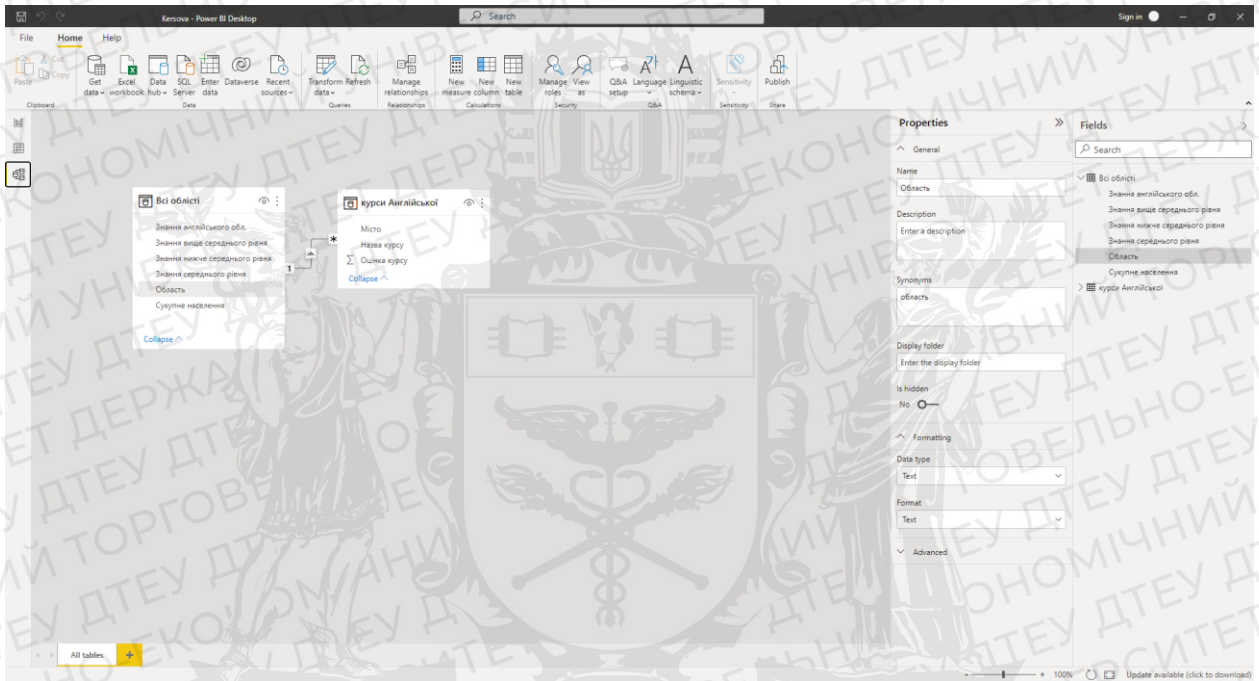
Kersova - Power BI Desktop

Search

Sign in

File Home Help

Paste Cut Copy
Clipboard

Get data Excel workbook Data hub SQL Server Enter data Dataverse Recent sources
Data

Transform data Refresh
Queries

Manage relationships
Relationships

New measure New column New table
Calculations

Manage roles View as
Security

Q&A setup Language Linguistic schema
Q&A

Sensitivity
Sensitivity

Publish
Share

Всі області
Знання англійського обл.
Знання вище середнього рівня
Знання нижче середнього рівня
Знання середнього рівня
Область
Сукупне населення
Collapse

курси Англійської
Місто
Назва курсу
Оцінка курсу
Collapse

1 *

Properties

General

Name
Область

Description
Enter a description

Synonyms
область

Display folder
Enter the display folder

Is hidden
No

Formatting

Data type
Text

Format
Text

Advanced

Fields

Search

Всі області
Знання англійського обл.
Знання вище середнього рівня
Знання нижче середнього рівня
Знання середнього рівня
Область
Сукупне населення
курси Англійської

All tables +

100%

Update available (click to download)

ДТЕУ ДЕРЖАВНИЙ ТОРГОВЕЛЬНО-ЕКОНОМІЧНИЙ УНІВЕРСИТЕТ